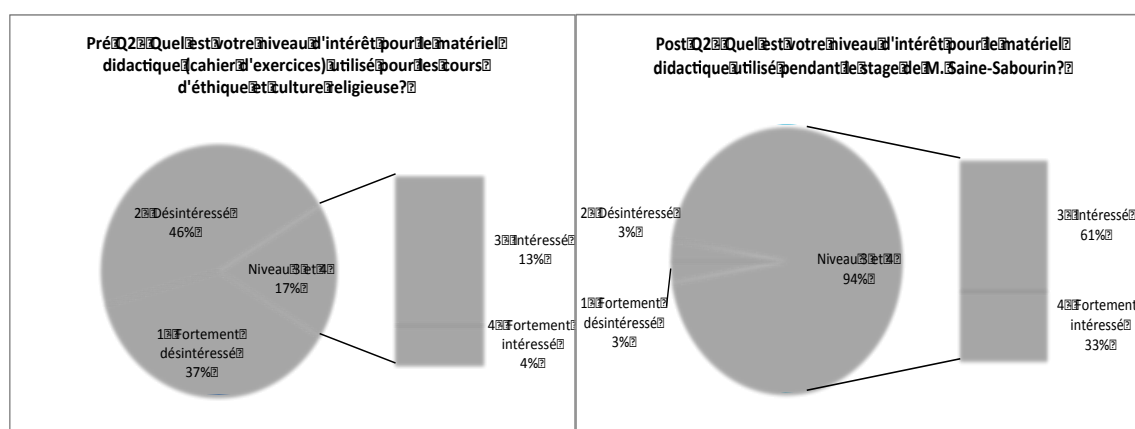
Pré Q2 Quel est votre niveau d'intérêt pour le matériel didactique (cahier d'exercices) utilisé pour les cours d'éthique et culture religieuse?

2 Désintéressé 46%

Niveau 3 et 4 17%

1 Fortement désintéressé 37%

3 Intéressé 13%

4 Fortement intéressé 4%

Post Q2 Quel est votre niveau d'intérêt pour le matériel didactique utilisé pendant le stage de M. Saine-Sabourin?

2 Désintéressé 3%

Niveau 3 et 4 94%

1 Fortement désintéressé 3%

3 Intéressé 61%

4 Fortement intéressé 33%